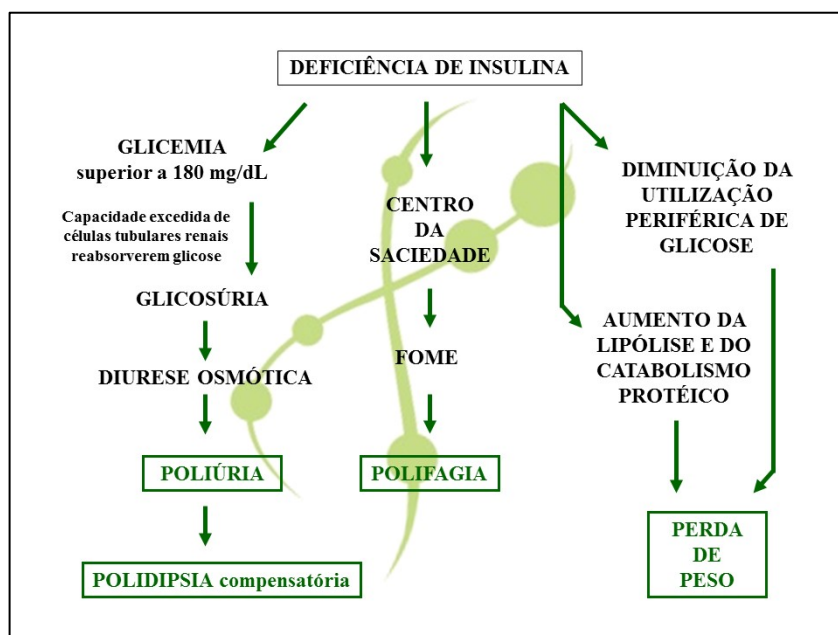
DEFICIÊNCIA DE INSULINA

GLICEMIA superior a 180 mg/dL

Capacidade excedida de células tubulares renais reabsorverem glicose

GLICOSÚRIA

DIURESE OSMÓTICA

POLIÚRIA

POLIDIPSIA compensatória

CENTRO DA SACIEDADE

FOME

POLIFAGIA

DIMINUIÇÃO DA UTILIZAÇÃO PERIFÉRICA DE GLICOSE

AUMENTO DA LIPÓLISE E DO CATABOLISMO PROTÉICO

PERDA DE PESO